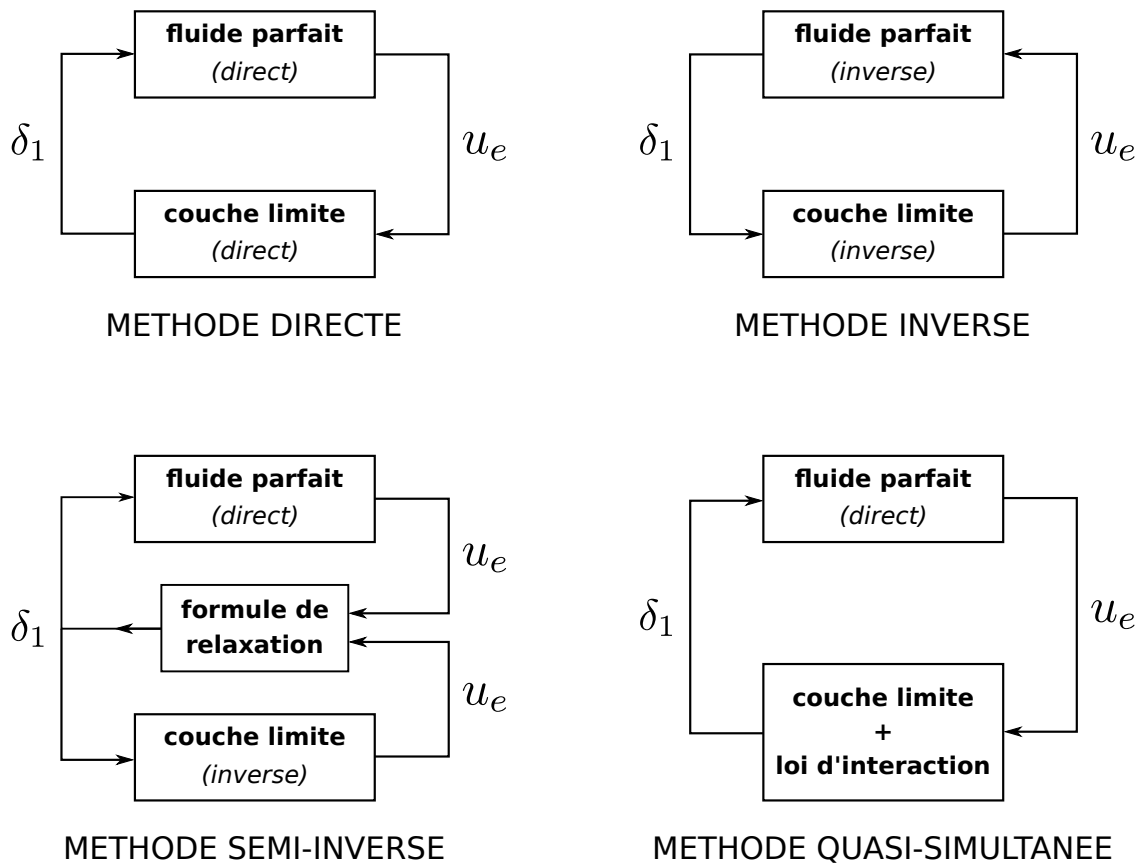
fluide parfait
(direct)

$\delta_1$

$u_e$

couche limite
(direct)

METHODE DIRECTE

fluide parfait
(inverse)

$\delta_1$

$u_e$

couche limite
(inverse)

METHODE INVERSE

fluide parfait
(direct)

$u_e$

$\delta_1$

formule de relaxation

$u_e$

couche limite
(inverse)

METHODE SEMI-INVERSE

fluide parfait
(direct)

$\delta_1$

$u_e$

couche limite
+
loi d'interaction

METHODE QUASI-SIMULTANEE